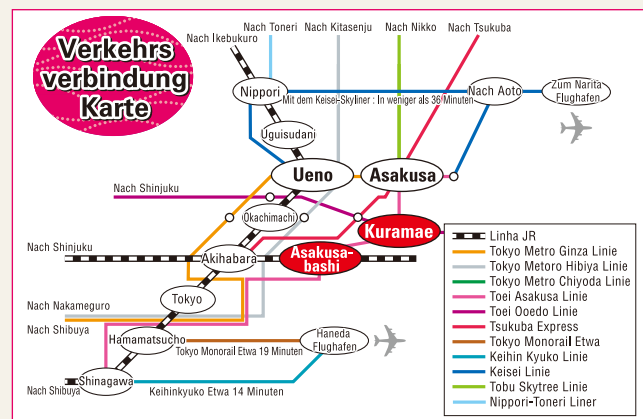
Verkehrs verbindung Karte

Nach Ikebukuro
Nach Toneri
Nach Kitasenju
Nach Nikko
Nach Tsukuba
Nippori
Mit dem Keisei-Skyliner : In weniger als 36 Minuten
Nach Aoto
Zum Narita Flughafen
Uguisudani
Ueno
Asakusa
Nach Shinjuku
Okachimachi
Kuramae
Nach Shinjuku
Akihabara
Asakusa-bashi
Nach Nakameguro
Tokyo
Nach Shibuya
Hamamatsucho
Haneda Flughafen
Tokyo Monorail Etwa 19 Minuten
Shinagawa
Nach Shibuya
Keihinkyuko Etwa 14 Minuten

Linha JR
Tokyo Metro Ginza Linie
Tokyo Metoro Hibiya Linie
Tokyo Metro Chiyoda Linie
Toei Asakusa Linie
Toei Ooedo Linie
Tsukuba Express
Tokyo Monorail Etwa
Keihin Kyuko Linie
Keisei Linie
Tobu Skytree Linie
Nippori-Toneri Liner